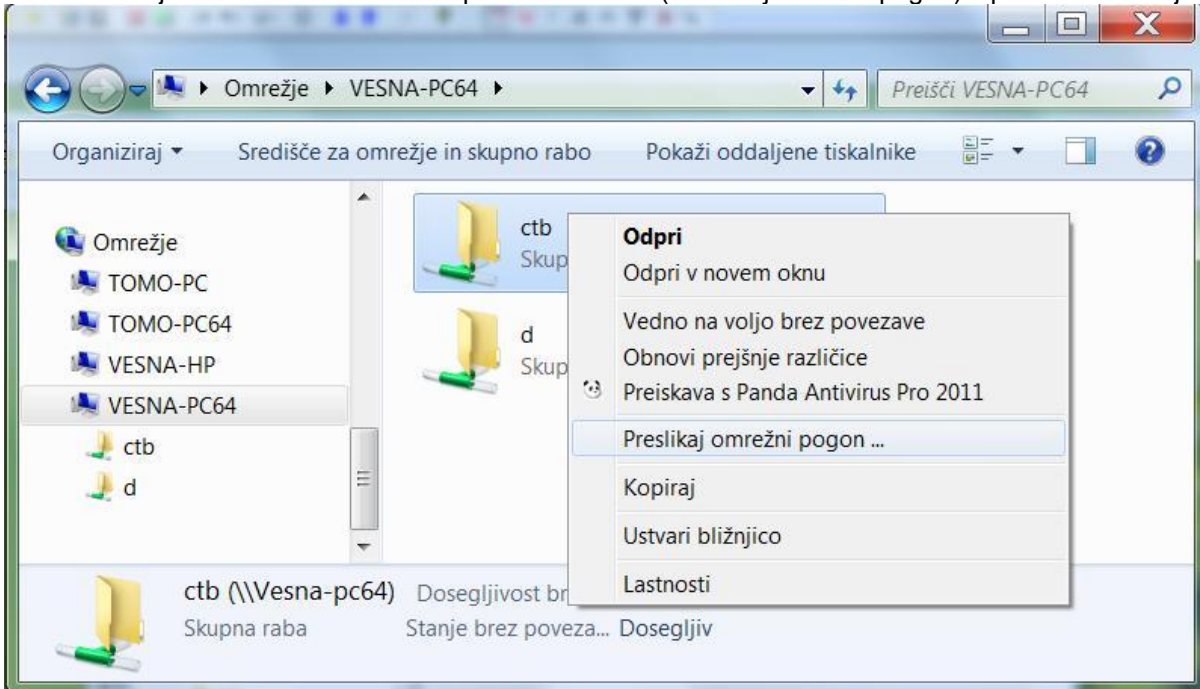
Omrežje ▸ VESNA-PC64 ▸
Preišči VESNA-PC64

Organiziraj ▾ Središče za omrežje in skupno rabo Pokaži oddaljene tiskalnike

Omrežje
TOMO-PC
TOMO-PC64
VESNA-HP
VESNA-PC64
ctb
d

ctb
Skup

d
Skup

Odpri
Odpri v novem oknu
Vedno na voljo brez povezave
Obnovi prejšnje različice
Preiskava s Panda Antivirus Pro 2011
Preslikaj omrežni pogon ...
Kopiraj
Ustvari bližnjico
Lastnosti

ctb (\\Vesna-pc64) Dosegljivost br
Skupna raba Stanje brez poveza... Dosegljiv